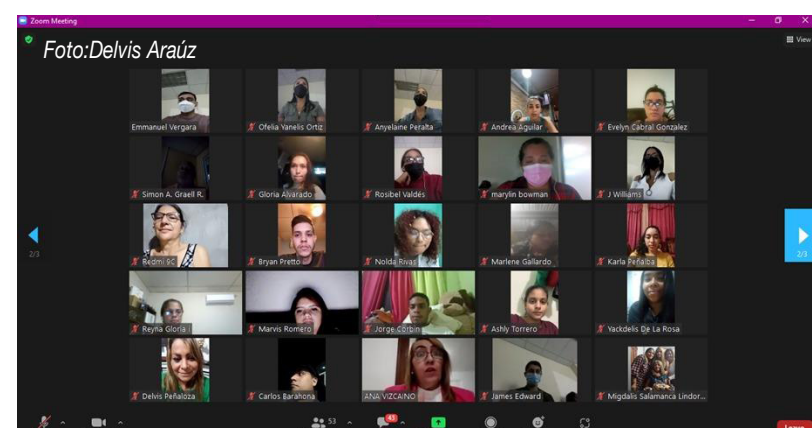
Zoom Meeting

Foto:Delvis Araúz

View

Emmanuel Vergara
Ofelia Yanelis Ortiz
Anyelaine Peralta
Andrea Aguilar
Evelyn Cabral Gonzalez
Simon A. Graell R.
Gloria Alvarado
Rosibel Valdés
marylin bowman
J Williams
Redmi 9C
Bryan Pretto
Nolda Rivas
Marlene Gallardo
Karla Peñalba
Reyna Gloria
Marvis Romero
Jorge Corbin
Ashly Torrero
Yackdelis De La Rosa
Delvis Peñaloza
Carlos Barahona
ANA VIZCAINO
James Edward
Migdalis Salamanca Lindor...

2/3
2/3

53
43
Leave